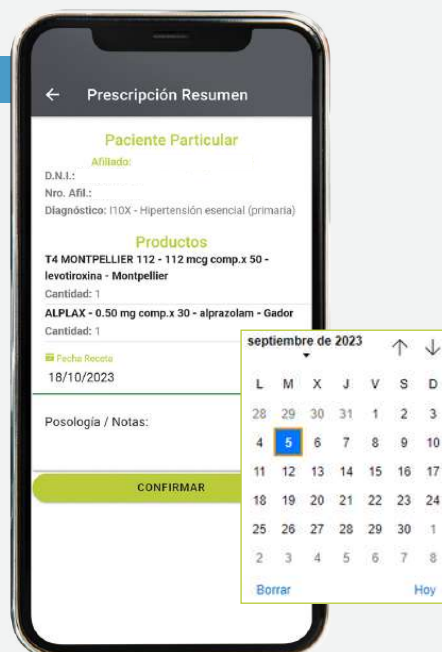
← Prescripción Resumen

Paciente Particular
Afiliado:
D.N.I.:
Nro. Afil.:
Diagnóstico: I10X - Hipertensión esencial (primaria)

Productos
T4 MONTPELLIER 112 - 112 mcg comp.x 50 - levotiroxina - Montpellier
Cantidad: 1
ALPLAX - 0.50 mg comp.x 30 - alprazolam - Gador
Cantidad: 1

Fecha Receta
18/10/2023

Posología / Notas:

CONFIRMAR

septiembre de 2023 ↑ ↓

| L | M | X | J | V | S | D |
|---|---|---|---|---|---|---|
| 28 | 29 | 30 | 31 | 1 | 2 | 3 |
| 4 | 5 | 6 | 7 | 8 | 9 | 10 |
| 11 | 12 | 13 | 14 | 15 | 16 | 17 |
| 18 | 19 | 20 | 21 | 22 | 23 | 24 |
| 25 | 26 | 27 | 28 | 29 | 30 | 1 |
| 2 | 3 | 4 | 5 | 6 | 7 | 8 |

Borrar Hoy